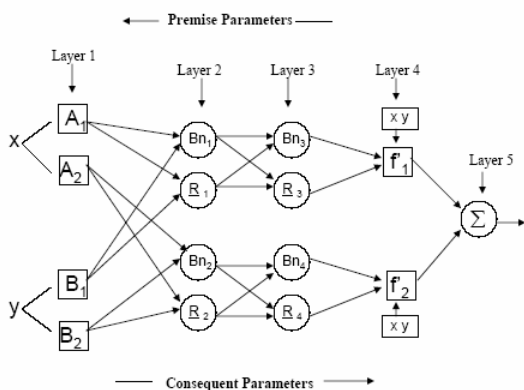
Premise Parameters

Layer 1

Layer 2

Layer 3

Layer 4

x y

Layer 5

x

$A_1$

$A_2$

$Bn_1$

$\underline{R}_1$

$Bn_3$

$\underline{R}_3$

$f'_1$

$\Sigma$

y

$B_1$

$B_2$

$Bn_2$

$\underline{R}_2$

$Bn_4$

$\underline{R}_4$

$f'_2$

x y

Consequent Parameters